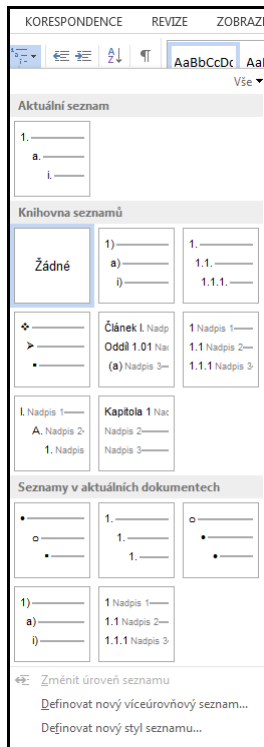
KORESPONDENCE REVIZE ZOBRAZ

AaBbCcDc AaI

Vše

Aktuální seznam

1.
a.
i.

Knihovna seznamů

Žádné

1)
a)
i)

1.
1.1.
1.1.1.

Článek I. Nadp
Oddíl 1.01 Nad
(a) Nadpis 3

1 Nadpis 1
1.1 Nadpis 2
1.1.1 Nadpis 3

I. Nadpis 1
A. Nadpis 2
1. Nadpis

Kapitola 1 Nad
Nadpis 2
Nadpis 3

Seznamy v aktuálních dokumentech

1.
1.
1.

1)
a)
i)

1 Nadpis 1
1.1 Nadpis 2
1.1.1 Nadpis 3

Změnit úroveň seznamu

Definovat nový víceúrovňový seznam...

Definovat nový styl seznamu...